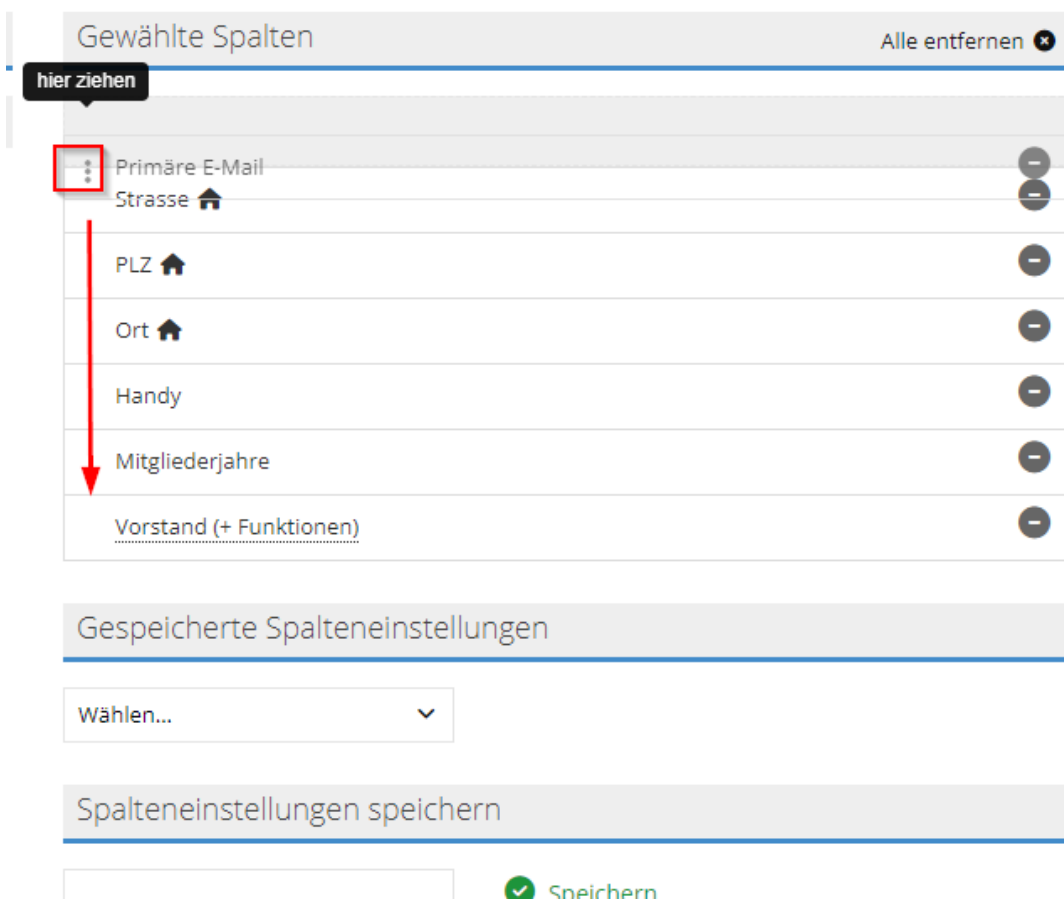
Gewählte Spalten

Alle entfernen

hier ziehen

Primäre E-Mail

Strasse

PLZ

Ort

Handy

Mitgliederjahre

Vorstand (+ Funktionen)

Gespeicherte Spalteneinstellungen

Wählen...

Spalteneinstellungen speichern

Speichern